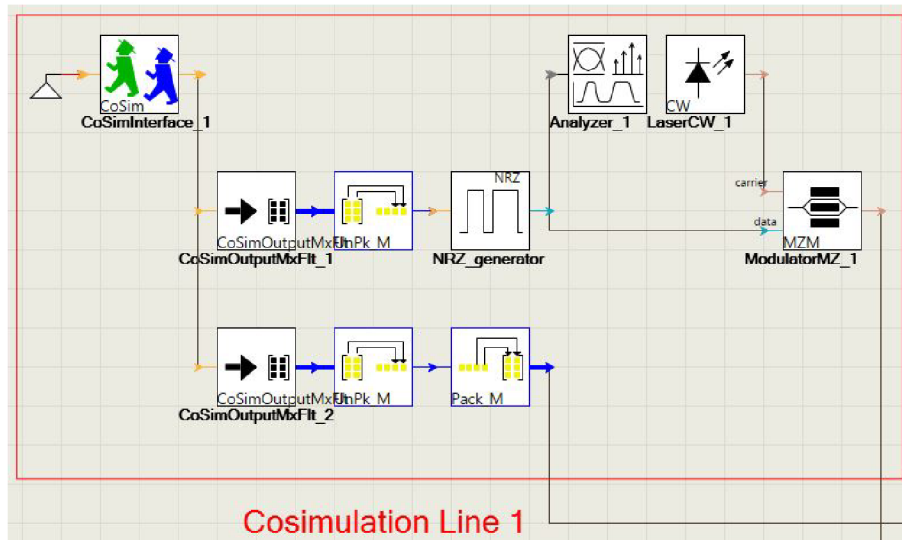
CoSim
CoSimInterface_1

Analyzer_1
CW
LaserCW_1

NRZ
CoSimOutputMxFlt
UnPk_M
CoSimOutputMxFlt_1
NRZ_generator
carrier
data
MZM
ModulatorMZ_1

CoSimOutputMxFlt
UnPk_M
Pack_M
CoSimOutputMxFlt_2

Cosimulation Line 1